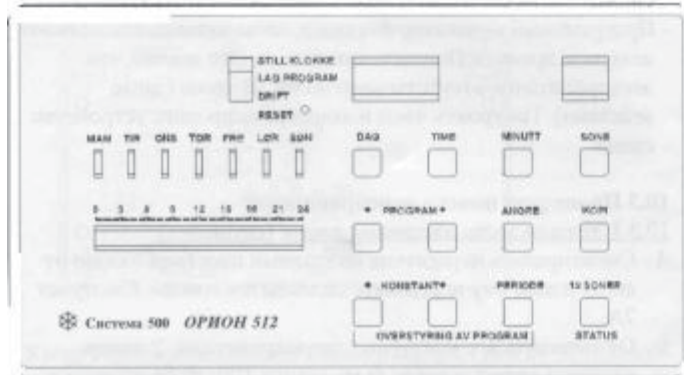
STILL KLOKKE
LAG PROGRAM
DRIFT
RESET

MAN TIR ONS TOR FRE LØR SØN

DAG TIME MINUTT SONE

0 3 6 9 12 15 18 21 24

+ PROGRAM + ANGRE KOPI

+ KONSTANT+ PERIODE 1x SONER

Система 500 ОРИОН 512

OVERSTYRING AV PROGRAM STATUS